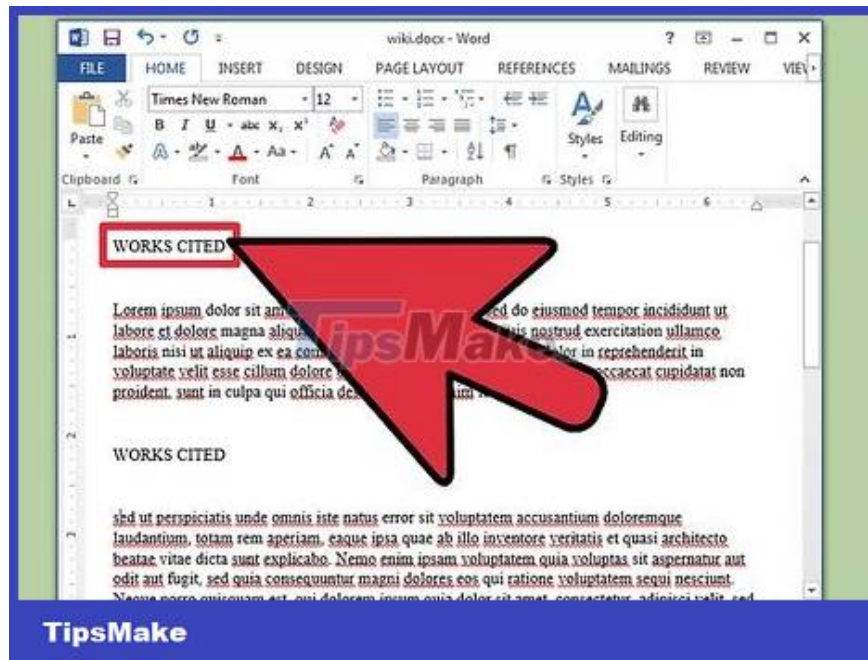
wiki.docx - Word

? — □ ×

FILE HOME INSERT DESIGN PAGE LAYOUT REFERENCES MAILINGS REVIEW VIE

Paste

Times New Roman 12

B I U abc $x_2$ $x^2$

A Aa A A

Styles Editing

Clipboard Font Paragraph Styles

WORKS CITED

Lorem ipsum dolor sit am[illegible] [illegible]ed do eiusmod tempor incididunt ut labore et dolore magna aliqu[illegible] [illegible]is nostrud exercitation ullamco laboris nisi ut aliquip ex ea com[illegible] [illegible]lor in reprehenderit in voluptate velit esse cillum dolore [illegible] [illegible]ccaecat cupidatat non proident, sunt in culpa qui officia de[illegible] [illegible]im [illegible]

TipsMake

WORKS CITED

sed ut perspiciatis unde omnis iste natus error sit voluptatem accusantium doloremque laudantium, totam rem aperiam, eaque ipsa quae ab illo inventore veritatis et quasi architecto beatae vitae dicta sunt explicabo. Nemo enim ipsam voluptatem quia voluptas sit aspernatur aut odit aut fugit, sed quia consequuntur magni dolores eos qui ratione voluptatem sequi nesciunt. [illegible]

TipsMake